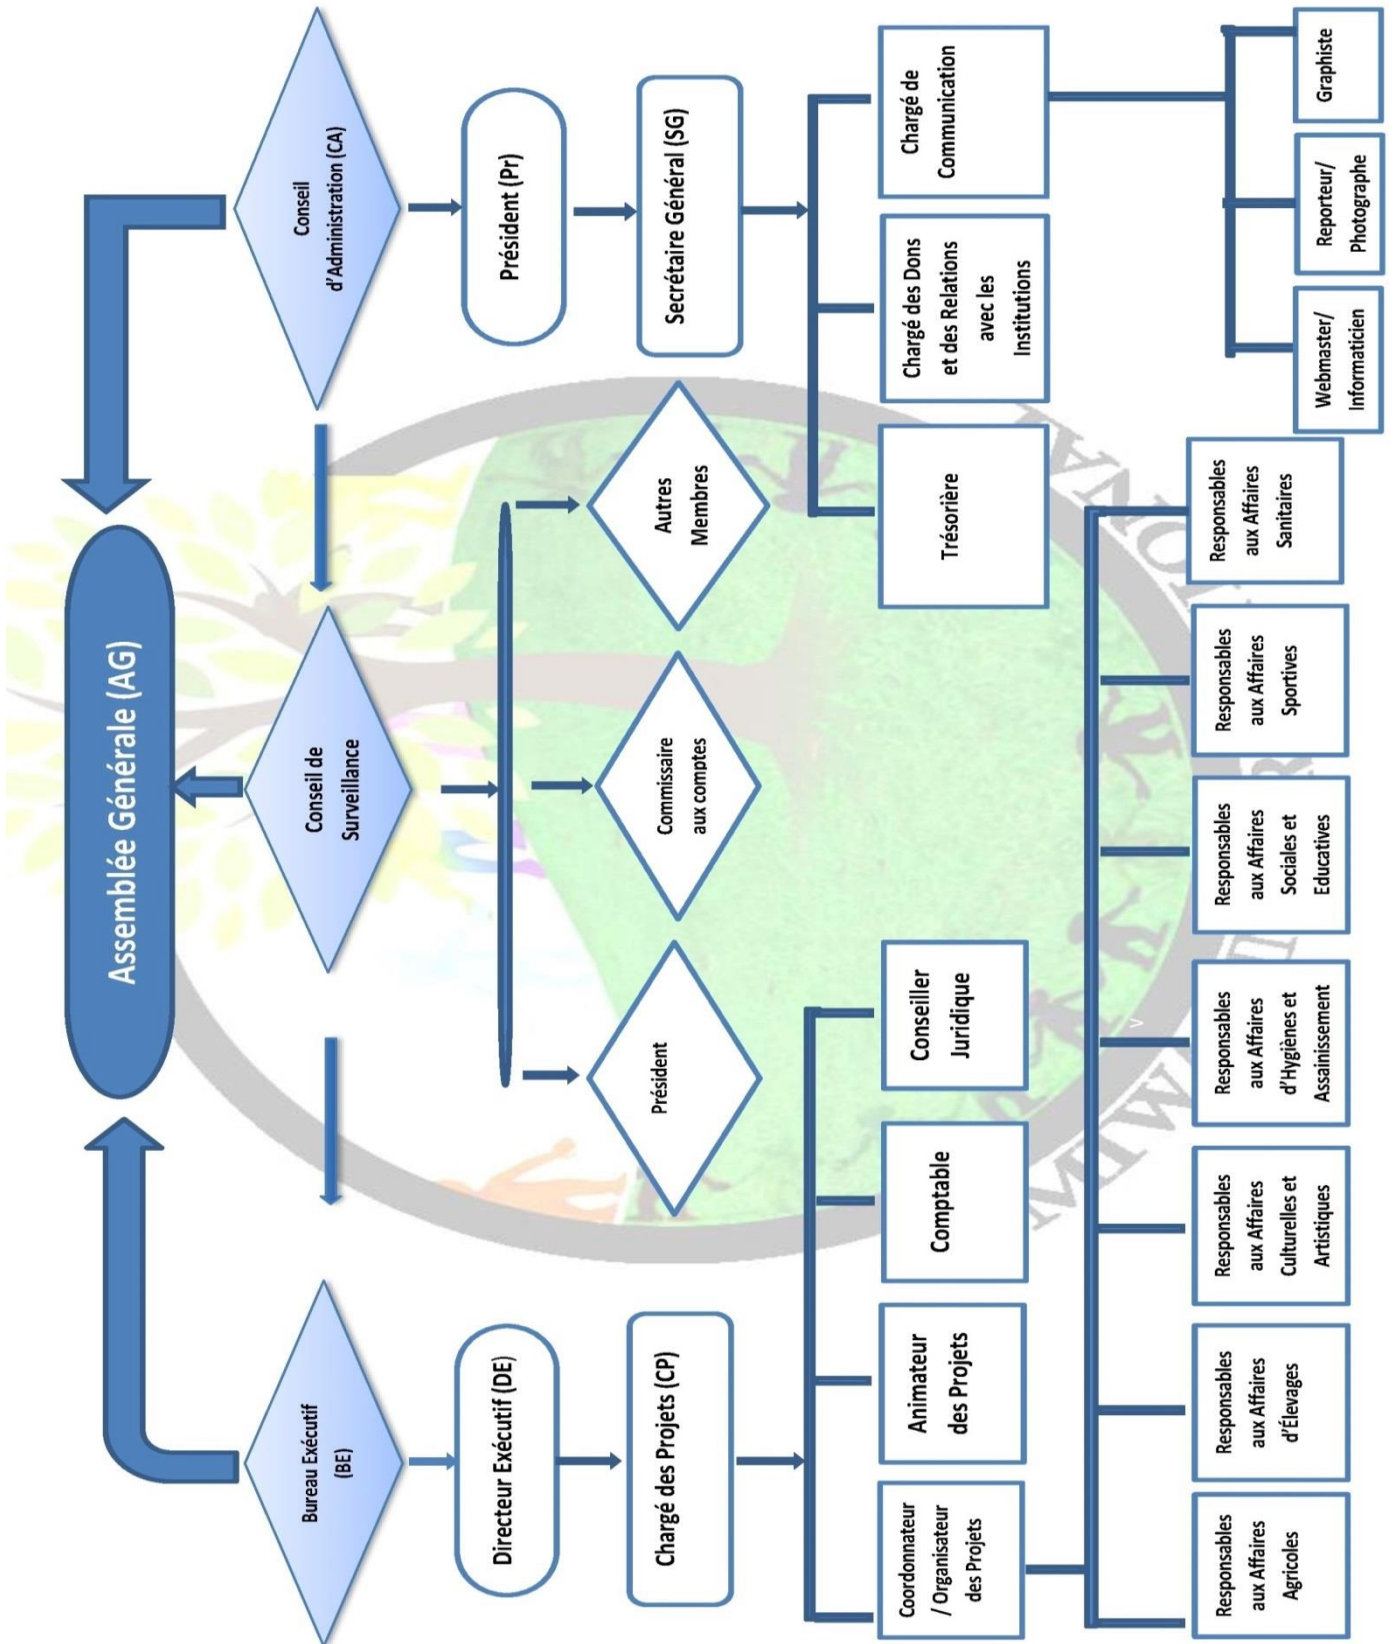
Assemblée Générale (AG)

Conseil d'Administration (CA)

Président (Pr)

Secrétaire Général (SG)

Chargé de Communication

Chargé des Dons et des Relations avec les Institutions

Trésorière

Graphiste

Reporteur/ Photographe

Webmaster/ Informaticien

Conseil de Surveillance

Autres Membres

Commissaire aux comptes

Président

Bureau Exécutif (BE)

Directeur Exécutif (DE)

Chargé des Projets (CP)

Conseiller Juridique

Comptable

Animateur des Projets

Coordonnateur / Organisateur des Projets

Responsables aux Affaires Sanitaires

Responsables aux Affaires Sportives

Responsables aux Affaires Sociales et Educatives

Responsables aux Affaires d'Hygiènes et Assainissement

Responsables aux Affaires Culturelles et Artistiques

Responsables aux Affaires d'Élevages

Responsables aux Affaires Agricoles